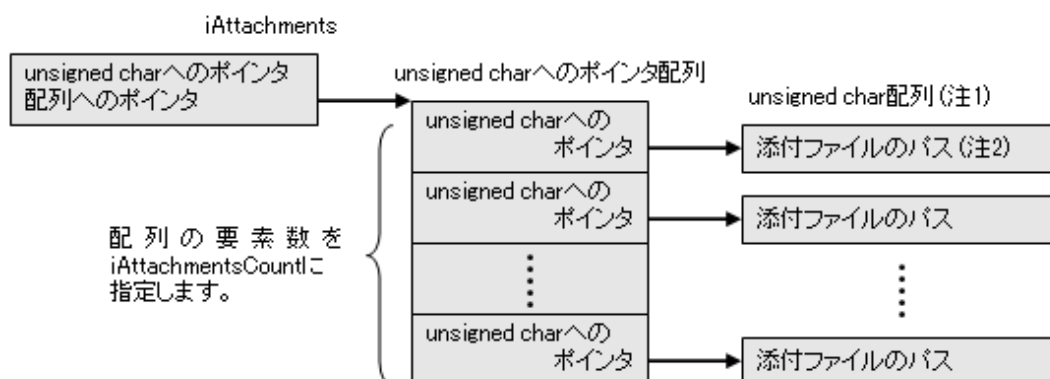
iAttachments

unsigned charへのポインタ配列へのポインタ

unsigned charへのポインタ配列

unsigned char配列（注1）

unsigned charへのポインタ

添付ファイルのパス（注2）

unsigned charへのポインタ

添付ファイルのパス

配列の要素数をiAttachmentsCountに指定します。

unsigned charへのポインタ

添付ファイルのパス